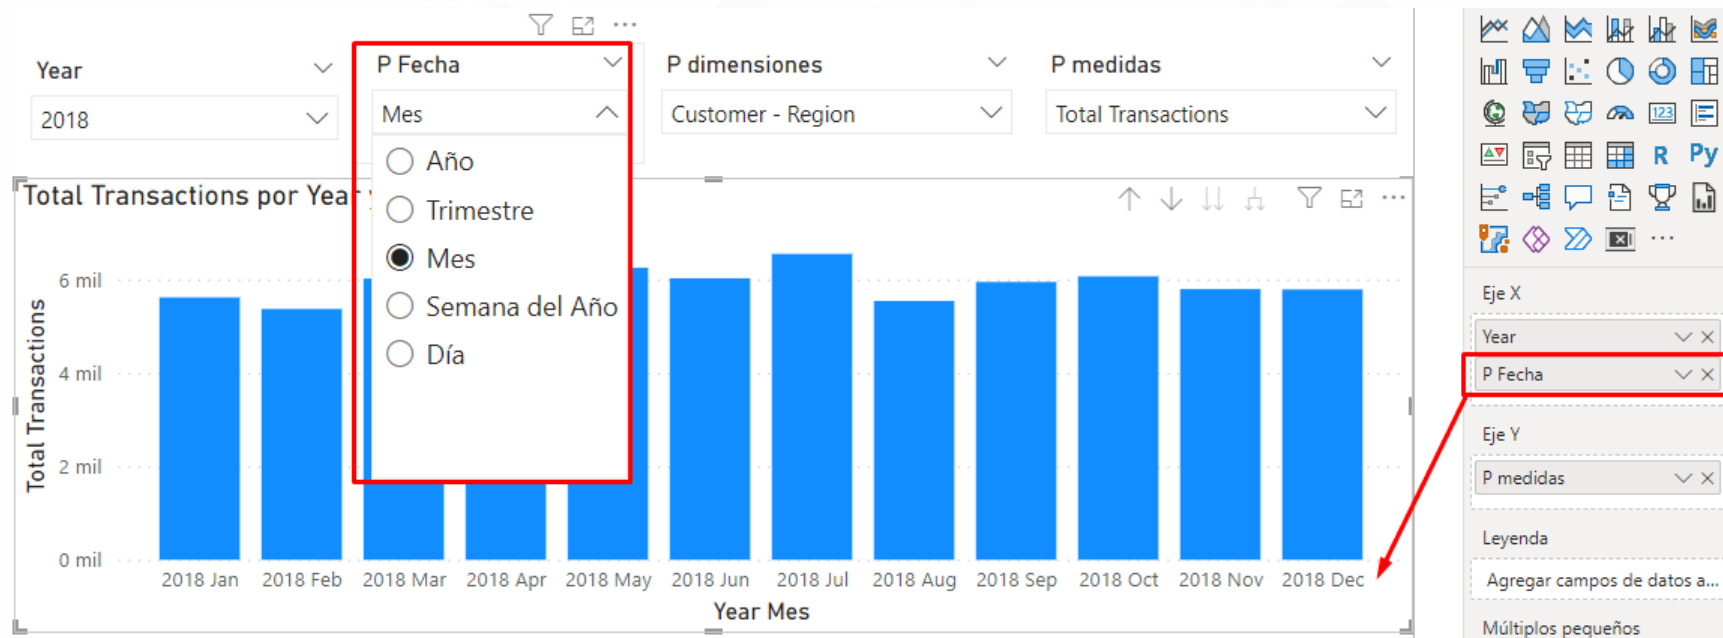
Year

2018

P Fecha

Mes

Año

Trimestre

Mes

Semana del Año

Día

P dimensiones

Customer - Region

P medidas

Total Transactions

Total Transactions por Year

6 mil

4 mil

2 mil

0 mil

Total Transactions

2018 Jan
2018 Feb
2018 Mar
2018 Apr
2018 May
2018 Jun
2018 Jul
2018 Aug
2018 Sep
2018 Oct
2018 Nov
2018 Dec

Year Mes

R Py

123

...

Eje X

Year

P Fecha

Eje Y

P medidas

Leyenda

Agregar campos de datos a...

Múltiplos pequeños